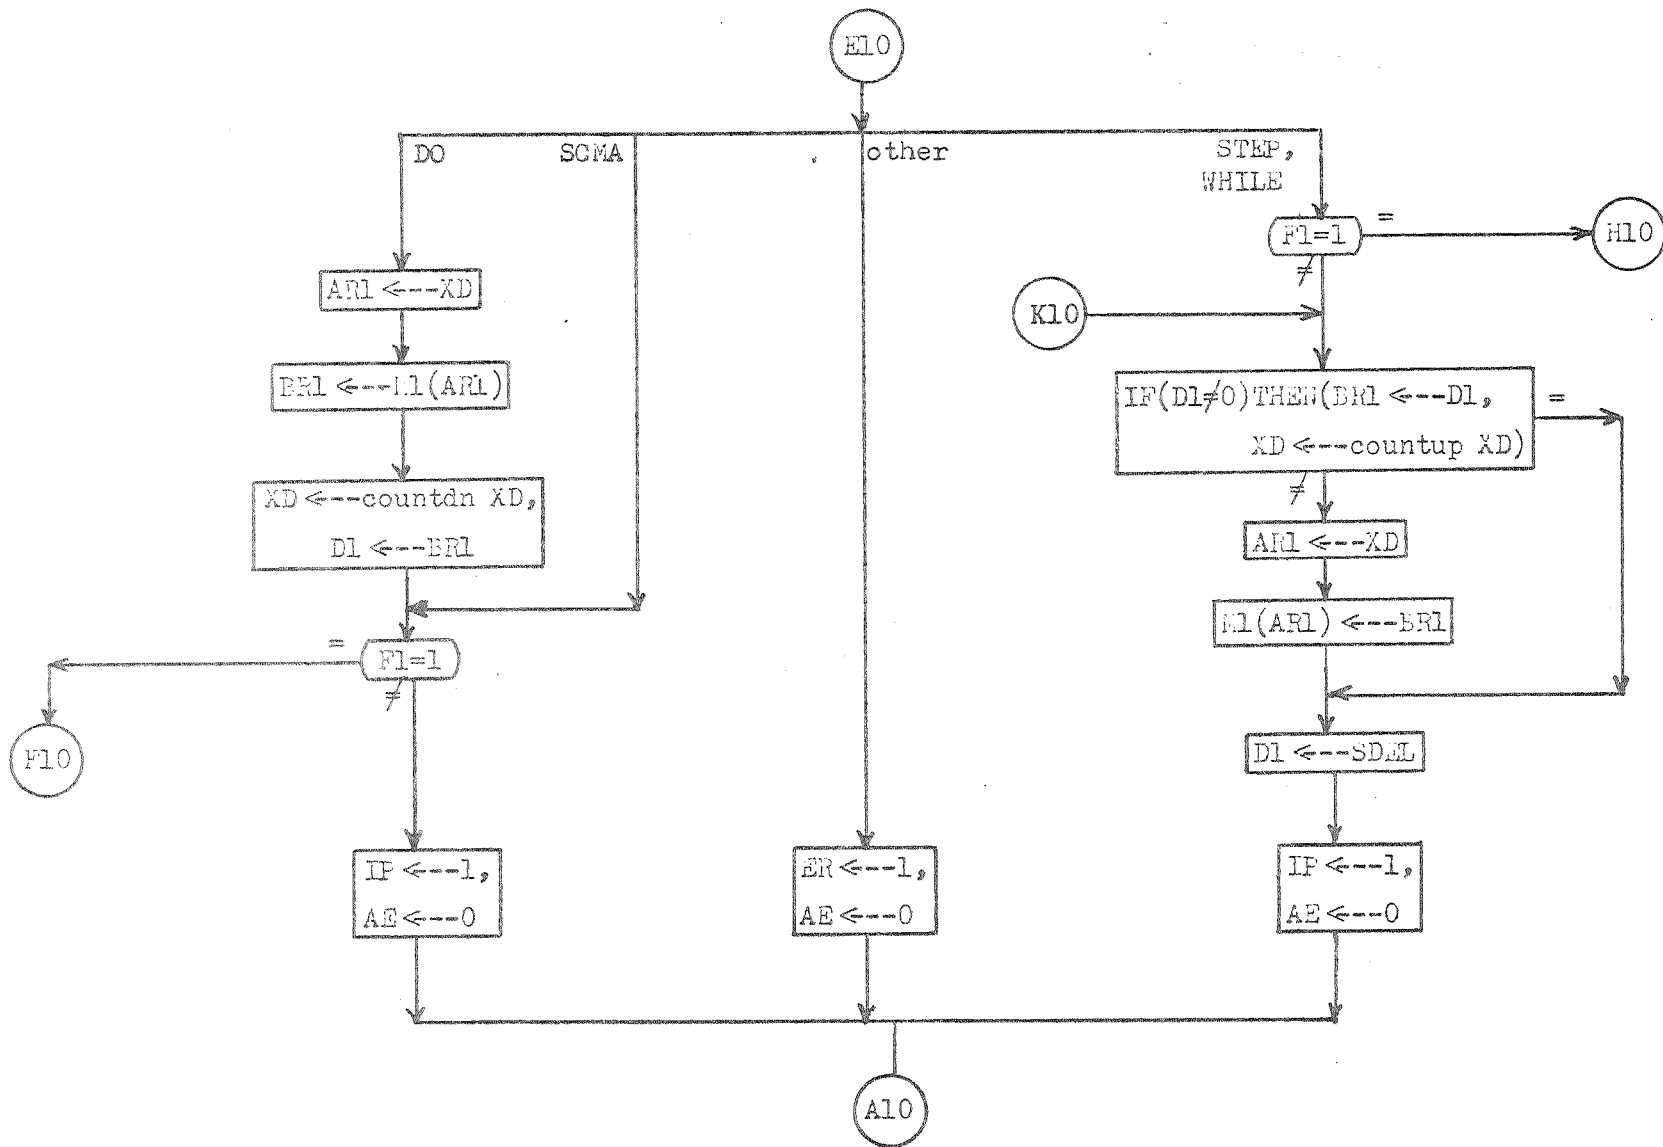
E10

DO SCMA other STEP, WHILE

AR1 ←--XD

BR1 ←--M1(AR1)

XD ←--countdn XD,
D1 ←--BR1

=
F1=1
≠

F10

IP ←--1,
AE ←--0

ER ←--1,
AE ←--0

F1=1 =
≠

H10

K10

IF(D1≠0)THEN(BR1 ←--D1,
XD ←--countup XD) =
≠

AR1 ←--XD

M1(AR1) ←--BR1

D1 ←--SDEL

IP ←--1,
AE ←--0

A10